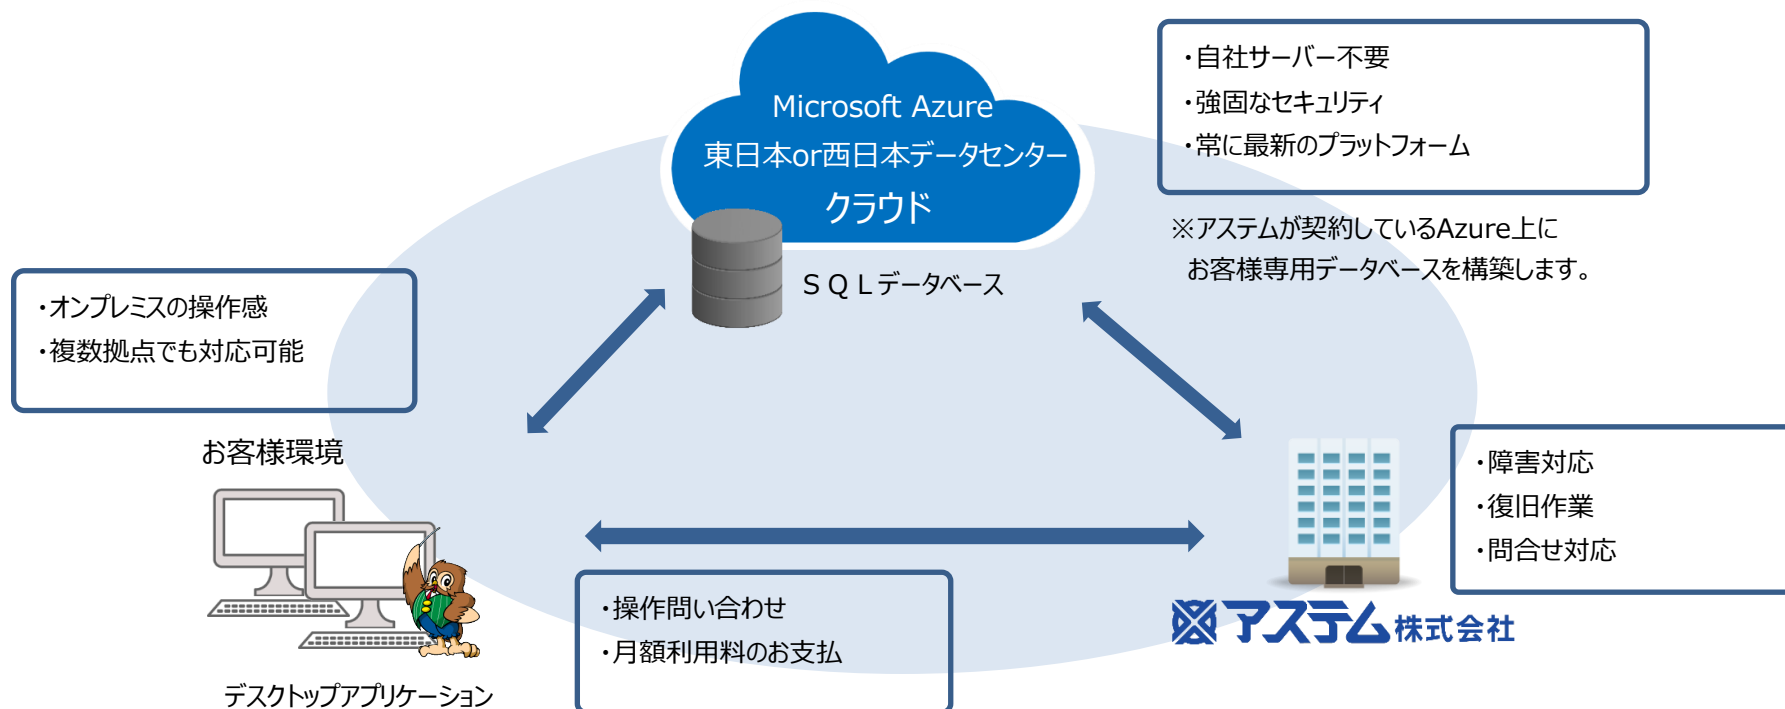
Microsoft Azure
東日本or西日本データセンター
クラウド

SQLデータベース

・自社サーバー不要
・強固なセキュリティ
・常に最新のプラットフォーム

※アステムが契約しているAzure上に
お客様専用データベースを構築します。

・オンプレミスの操作感
・複数拠点でも対応可能

お客様環境

デスクトップアプリケーション

・操作問い合わせ
・月額利用料のお支払

・障害対応
・復旧作業
・問合せ対応

アステム株式会社